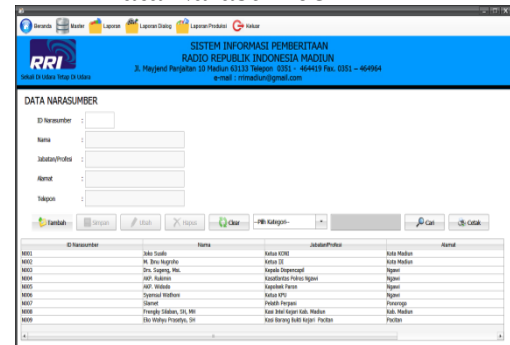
Beranda Master Laporan Laporan Dialog Laporan Produksi Keluar

RRI
Sekali Di Udara Tetap Di Udara

SISTEM INFORMASI PEMBERITAAN
RADIO REPUBLIK INDONESIA MADIUN
Jl. Mayjend Panjaitan 10 Madiun 63133 Telepon 0351 - 464419 Fax. 0351 – 464964
e-mail : rrimadiun@gmail.com

DATA NARASUMBER

ID Narasumber :
Nama :
Jabatan/Profesi :
Alamat :
Telepon :

Tambah Simpan Ubah Hapus Clear --Pilih Kategori-- Cari Cetak

| ID Narasumber | Nama | Jabatan/Profesi | Alamat |
|---|---|---|---|
| N001 | Joko Susilo | Ketua KONI | Kota Madiun |
| N002 | M. Ibnu Nugroho | Ketua IDI | Kota Madiun |
| N003 | Drs. Sujeng, Msi. | Kepala Dispencapil | Ngawi |
| N004 | AKP. Rukimin | Kasatlantas Polres Ngawi | Ngawi |
| N005 | AKP. Widodo | Kapolsek Paron | Ngawi |
| N006 | Syamsul Wadhom | Ketua KPU | Ngawi |
| N007 | Slamet | Pelatih Perpani | Ponorogo |
| N008 | Frengky Silaban, SH, MH | Kasi Intel Kejari Kab. Madiun | Kab. Madiun |
| N009 | Eko Wahyu Prasetyo, SH | Kasi Barang Bukti Kejari Pacitan | Pacitan |